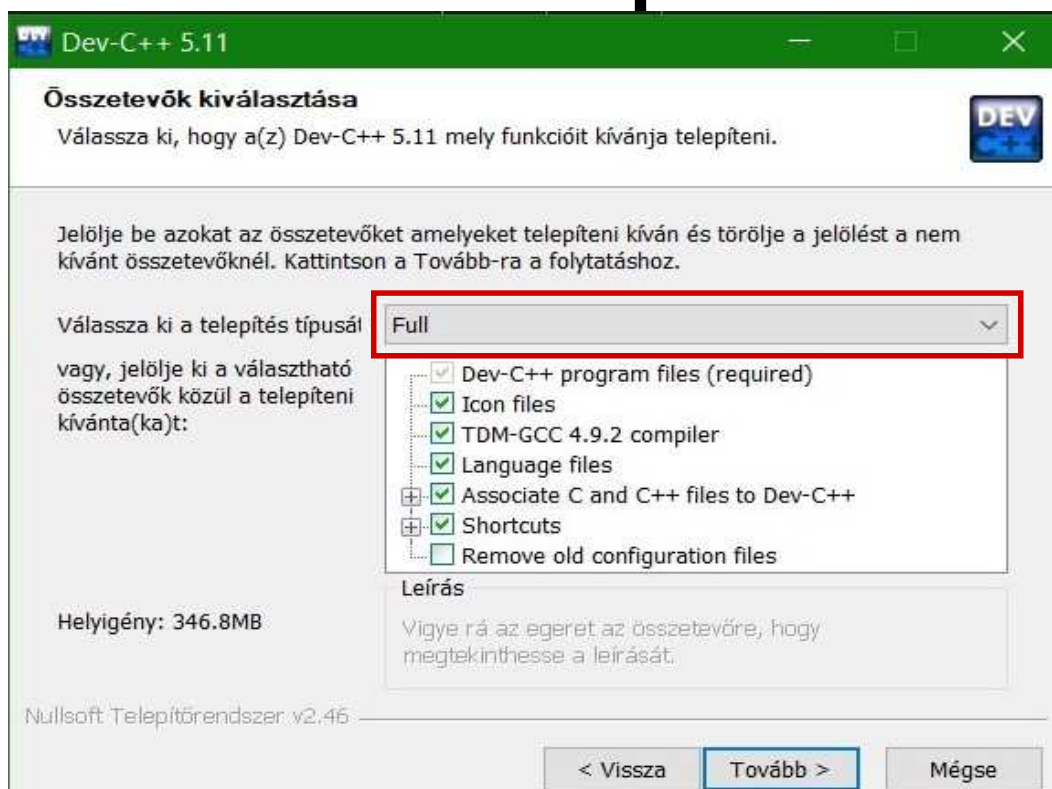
Dev-C++ 5.11

Összetevők kiválasztása

Válassza ki, hogy a(z) Dev-C++ 5.11 mely funkcióit kívánja telepíteni.

DEV C++

Jelölje be azokat az összetevőket amelyeket telepíteni kíván és törölje a jelölést a nem kívánt összetevőknél. Kattintson a Tovább-ra a folytatáshoz.

Válassza ki a telepítés típusát

Full

vagy, jelölje ki a választható összetevők közül a telepíteni kívánta(ka)t:

Dev-C++ program files (required)
Icon files
TDM-GCC 4.9.2 compiler
Language files
Associate C and C++ files to Dev-C++
Shortcuts
Remove old configuration files

Leírás

Vigye rá az egeret az összetevőre, hogy megtekinthesse a leírását.

Helyigény: 346.8MB

Nullsoft Telepítőrendszer v2.46

< Vissza

Tovább >

Mégse